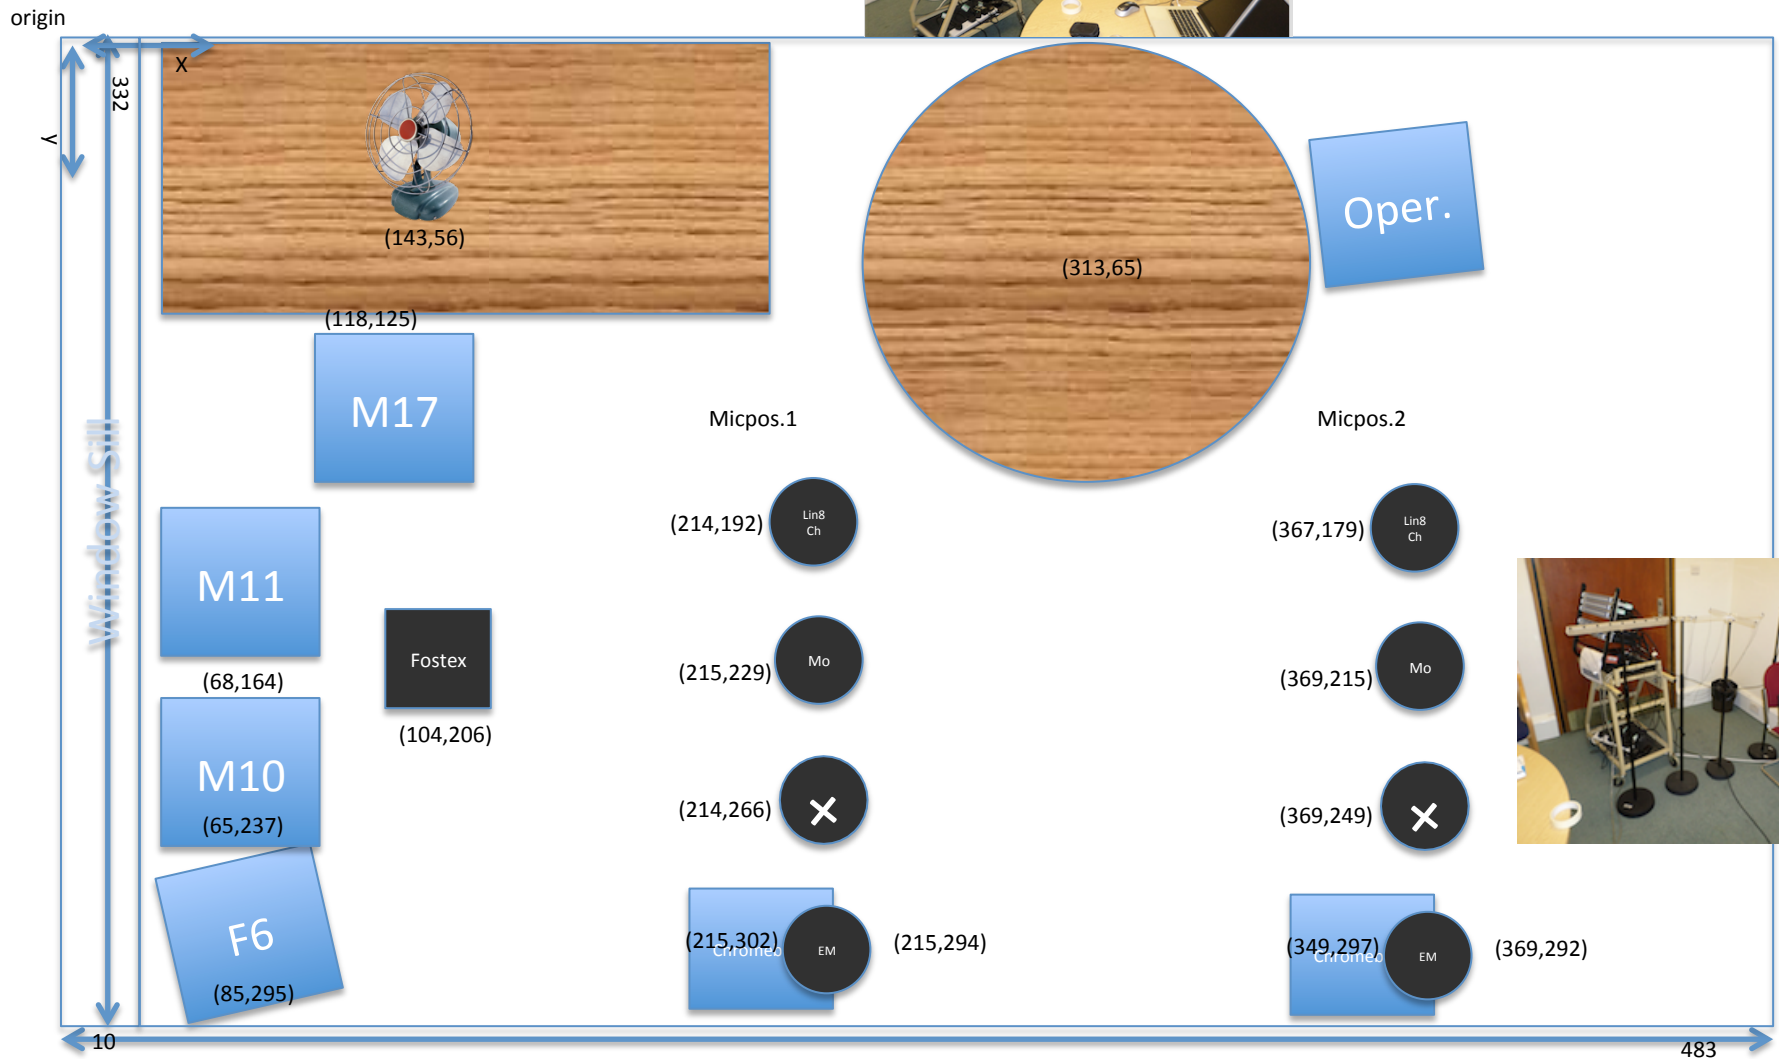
origin

x

y

332

Window Sill

(143,56)

(313,65)

Oper.

(118,125)

M17

Micpos.1

Micpos.2

(214,192)

Lin8
Ch

(367,179)

Lin8
Ch

M11

Fostex

(215,229)

Mo

(369,215)

Mo

(68,164)

(104,206)

M10

(65,237)

(214,266)

(369,249)

F6

(85,295)

(215,302)

Chromeb

EM

(215,294)

(349,297)

Chromeb

EM

(369,292)

10

483